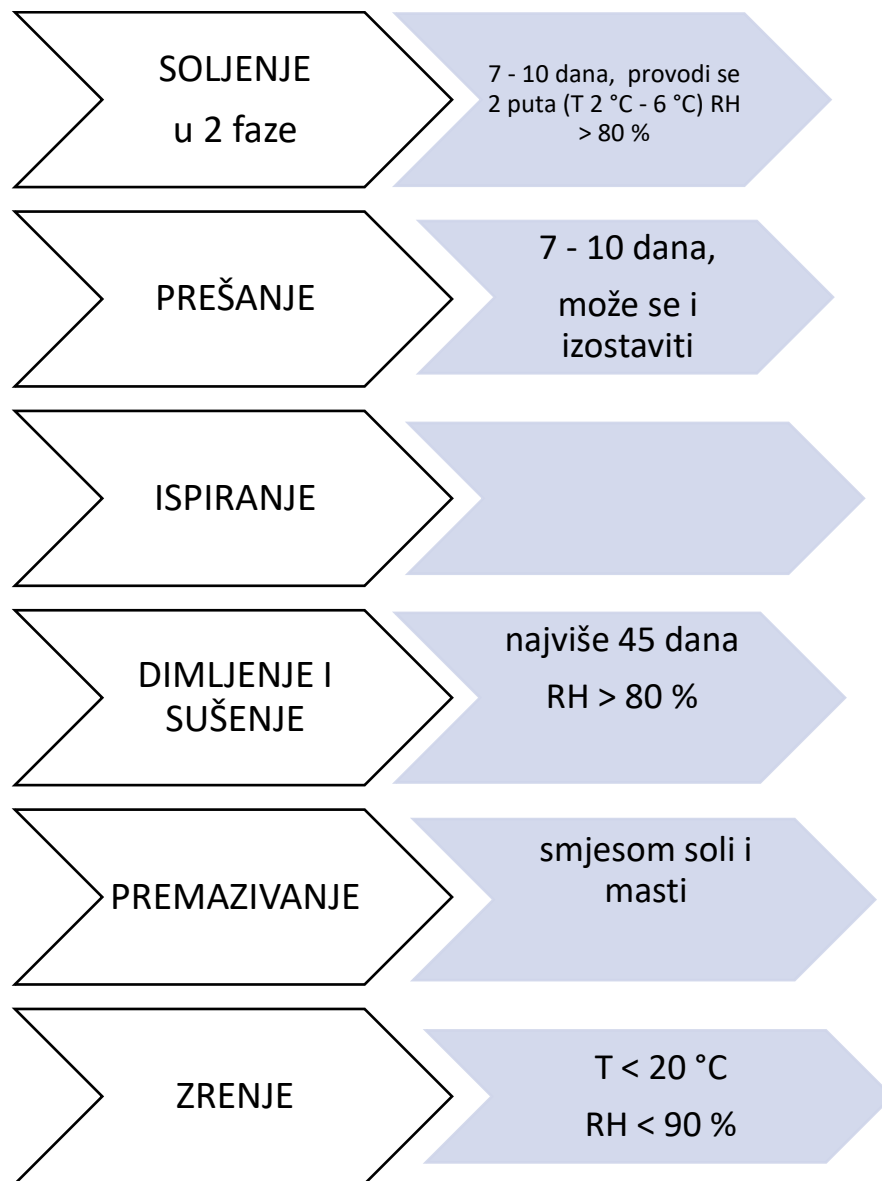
SOLJENJE
u 2 faze

7 - 10 dana, provodi se 2 puta (T 2 °C - 6 °C) RH > 80 %

PREŠANJE

7 - 10 dana,
može se i izostaviti

ISPIRANJE

DIMLJENJE I SUŠENJE

najviše 45 dana
RH > 80 %

PREMAZIVANJE

smjesom soli i masti

ZRENJE

T < 20 °C
RH < 90 %